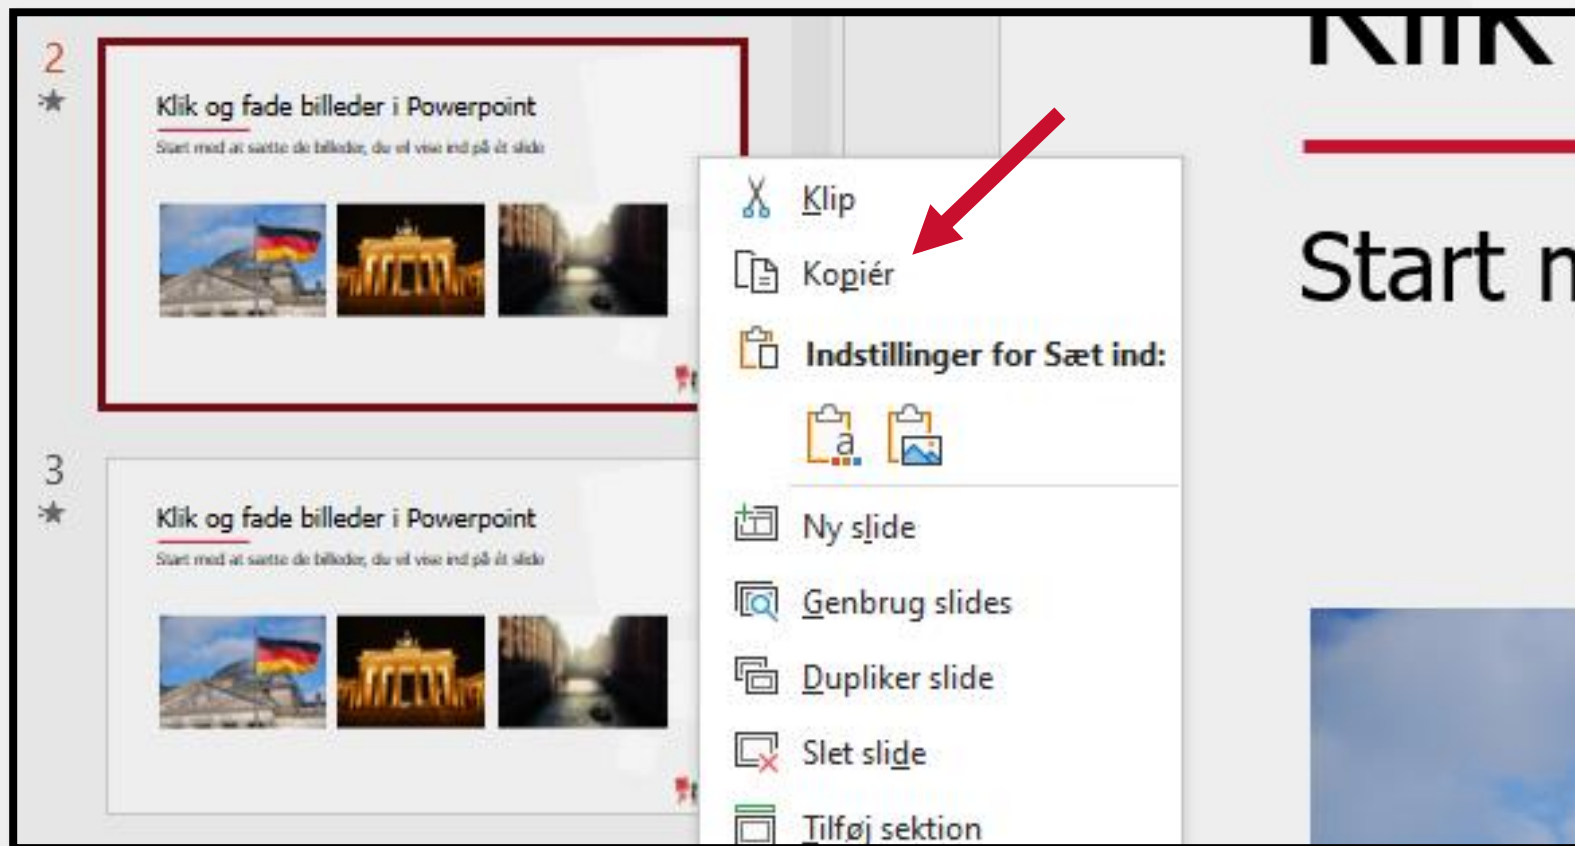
2

Klik og fade billeder i Powerpoint

Start med at sætte de billeder, du vil vise ind på ét slide

3

Klik og fade billeder i Powerpoint

Start med at sætte de billeder, du vil vise ind på ét slide

Klip

Kopiér

Indstillinger for Sæt ind:

Ny slide

Genbrug slides

Dupliker slide

Slet slide

Tilføj sektion

Klik

Start m